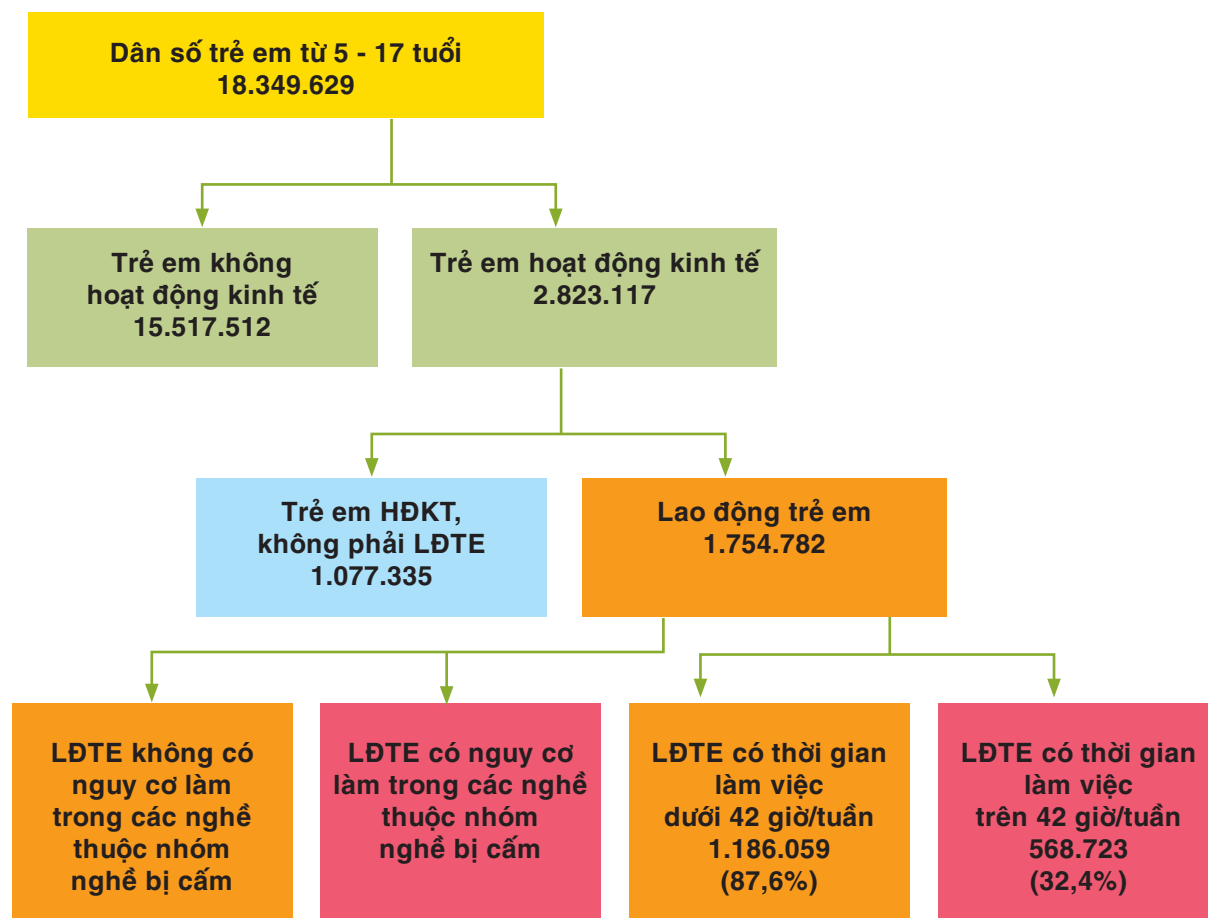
Dân số trẻ em từ 5 - 17 tuổi
18.349.629

Trẻ em không hoạt động kinh tế
15.517.512

Trẻ em hoạt động kinh tế
2.823.117

Trẻ em HĐKT, không phải LĐTE
1.077.335

Lao động trẻ em
1.754.782

LĐTE không có nguy cơ làm trong các nghề thuộc nhóm nghề bị cấm

LĐTE có nguy cơ làm trong các nghề thuộc nhóm nghề bị cấm

LĐTE có thời gian làm việc dưới 42 giờ/tuần
1.186.059
(87,6%)

LĐTE có thời gian làm việc trên 42 giờ/tuần
568.723
(32,4%)